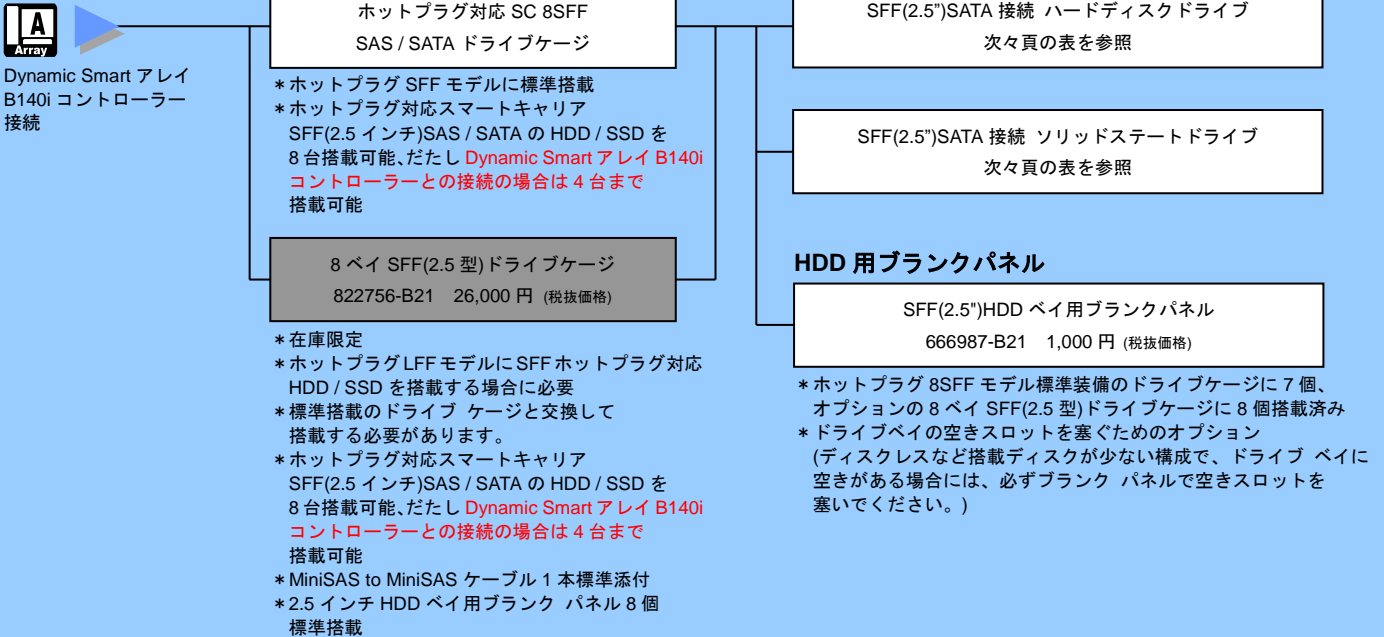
A
Array

Dynamic Smart アレイ B140i コントローラー接続

ホットプラグ対応 SC 8SFF
SAS / SATA ドライブケージ

＊ホットプラグ SFF モデルに標準搭載
＊ホットプラグ対応スマートキャリア SFF(2.5 インチ)SAS / SATA の HDD / SSD を 8 台搭載可能､だたし Dynamic Smart アレイ B140i コントローラーとの接続の場合は 4 台まで搭載可能

8 ベイ SFF(2.5 型)ドライブケージ
822756-B21 26,000 円 (税抜価格)

＊在庫限定
＊ホットプラグ LFF モデルに SFF ホットプラグ対応 HDD / SSD を搭載する場合に必要
＊標準搭載のドライブ ケージと交換して搭載する必要があります。
＊ホットプラグ対応スマートキャリア SFF(2.5 インチ)SAS / SATA の HDD / SSD を 8 台搭載可能､だたし Dynamic Smart アレイ B140i コントローラーとの接続の場合は 4 台まで搭載可能
＊MiniSAS to MiniSAS ケーブル 1 本標準添付
＊2.5 インチ HDD ベイ用ブランク パネル 8 個標準搭載

SFF(2.5")SATA 接続 ハードディスクドライブ
次々頁の表を参照

SFF(2.5")SATA 接続 ソリッドステートドライブ
次々頁の表を参照

HDD 用ブランクパネル

SFF(2.5")HDD ベイ用ブランクパネル
666987-B21 1,000 円 (税抜価格)

＊ホットプラグ 8SFF モデル標準装備のドライブケージに 7 個、オプションの 8 ベイ SFF(2.5 型)ドライブケージに 8 個搭載済み
＊ドライブベイの空きスロットを塞ぐためのオプション (ディスクレスなど搭載ディスクが少ない構成で、ドライブ ベイに空きがある場合には、必ずブランク パネルで空きスロットを塞いでください。)